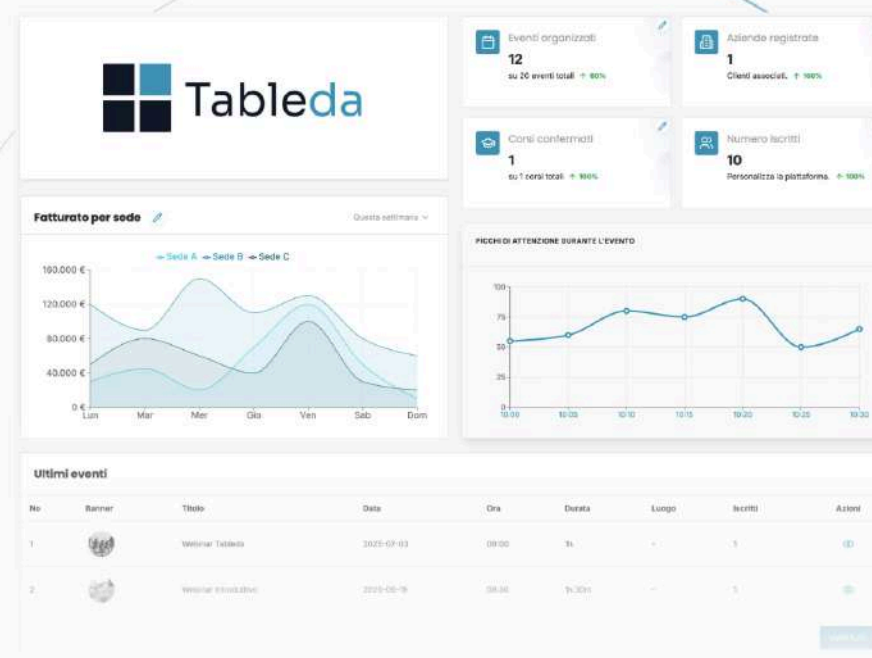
Tableda

Eventi organizzati
12
su 20 eventi totali ↑ 60%

Aziende registrate
1
Clienti associati. ↑ 100%

Corsi confermati
1
su 1 corsi totali ↑ 100%

Numero iscritti
10
Personalizza la piattaforma. ↑ 100%

Fatturato per sede
Questa settimana

Sede A Sede B Sede C

160.000 €
120.000 €
80.000 €
40.000 €
0 €
Lun Mar Mer Gio Ven Sab Dom

PICCHI DI ATTENZIONE DURANTE L'EVENTO

100
75
50
25
0
10:00 10:05 10:10 10:15 10:20 10:25 10:30

Ultimi eventi

| No | Banner | Titolo | Data | Ora | Durata | Luogo | Iscritti | Azioni |
|---|---|---|---|---|---|---|---|---|
| 1 | | Webinar Tableda | 2025-07-03 | 09:00 | 1h | - | 1 | |
| 2 | | Webinar introduttivo | 2025-05-19 | 08:30 | 1h 30m | - | 1 | |